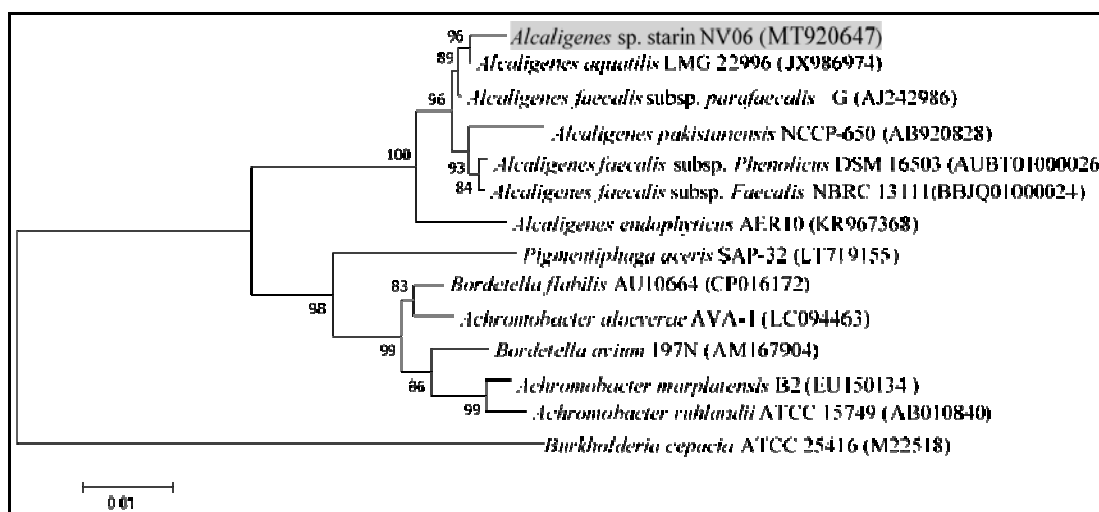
96 *Alcaligenes* sp. starin NV06 (MT920647)
89 *Alcaligenes aquatilis* LMG 22996 (JX986974)
96 *Alcaligenes faecalis* subsp. *parafaecalis* G (AJ242986)
*Alcaligenes pakistanensis* NCCP-650 (AB920828)
100
93 *Alcaligenes faecalis* subsp. *Phenolicus* DSM 16503 (AUBT01000026
84 *Alcaligenes faecalis* subsp. *Faecalis* NBRC 13111(BBJQ01000024)
*Alcaligenes endophyticus* AER10 (KR967368)
*Pigmentiphaga aceris* SAP-32 (LT719155)
83 *Bordetella flabilis* AU10664 (CP016172)
98
*Achromobacter aloeverae* AVA-1 (LC094463)
99 *Bordetella avium* 197N (AM167904)
86 *Achromobacter marplatensis* B2 (EU150134 )
99 *Achromobacter ruhlandii* ATCC 15749 (AB010840)
*Burkholderia cepacia* ATCC 25416 (M22518)
0.01